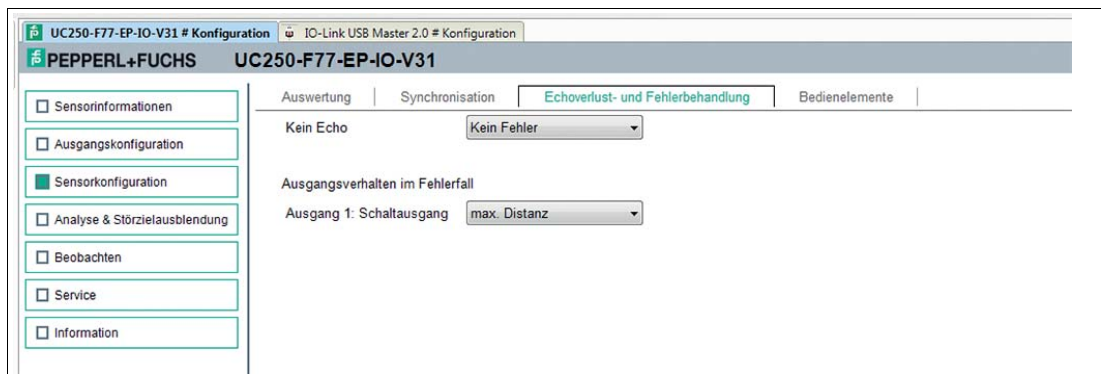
UC250-F77-EP-IO-V31 # Konfiguration
IO-Link USB Master 2.0 # Konfiguration
PEPPERL+FUCHS UC250-F77-EP-IO-V31

Sensorinformationen
Ausgangskonfiguration
Sensorkonfiguration
Analyse & Störzielausblendung
Beobachten
Service
Information

Auswertung
Synchronisation
Echoverlust- und Fehlerbehandlung
Bedienelemente

Kein Echo
Kein Fehler

Ausgangsverhalten im Fehlerfall
Ausgang 1: Schaltausgang
max. Distanz